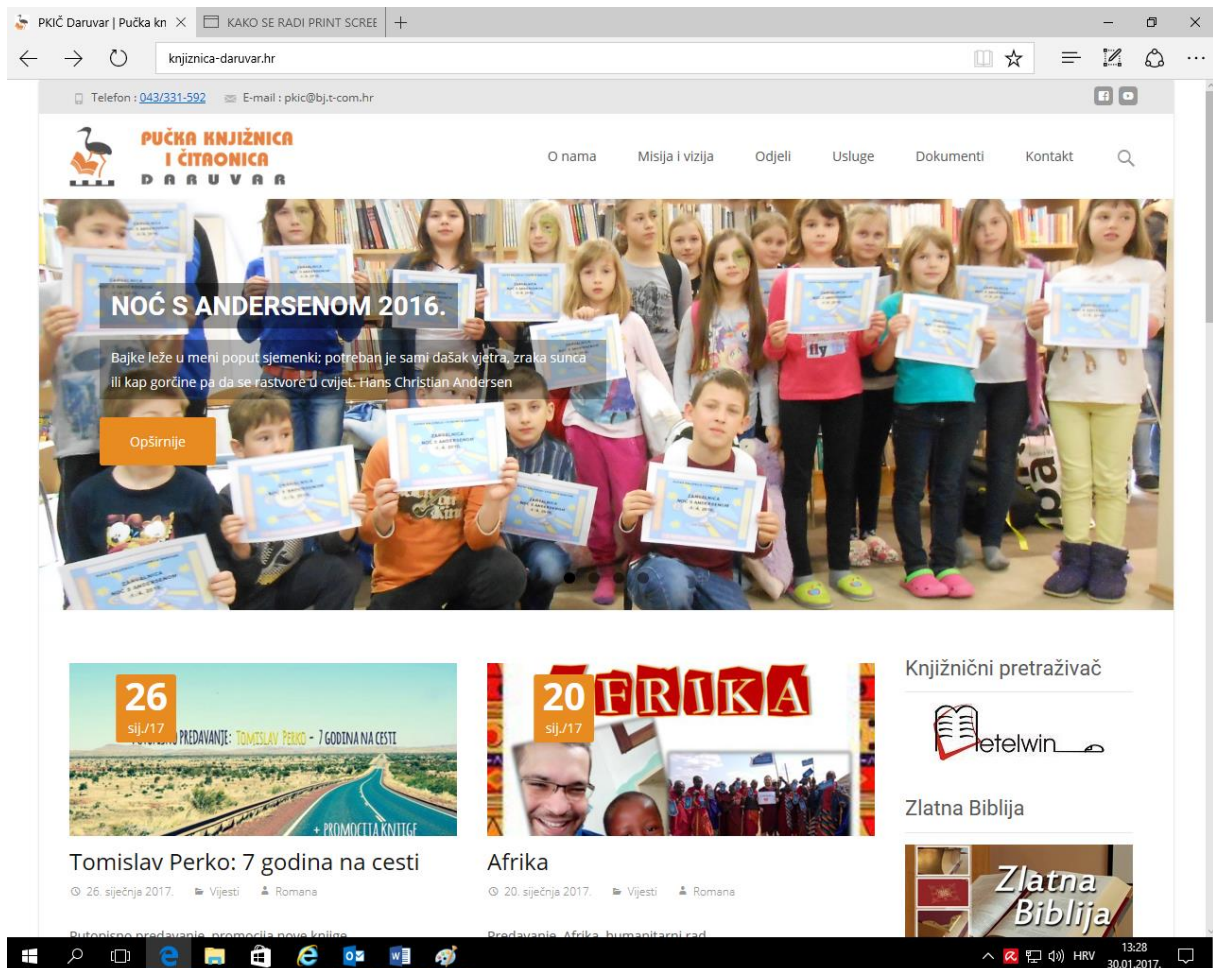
PKIČ Daruvar | Pučka kn ×
KAKO SE RADI PRINT SCREE
knjiznica-daruvar.hr

Telefon : 043/331-592 E-mail : pkic@bj.t-com.hr

PUČKA KNJIŽNICA I ČITAONICA DARUVAR

O nama Misija i vizija Odjeli Usluge Dokumenti Kontakt

NOĆ S ANDERSENOM 2016.

Bajke leže u meni poput sjemenki; potreban je sami dašak vjetra, zraka sunca ili kap gorčine pa da se rastvore u cvijet. Hans Christian Andersen

Opširnije

26 sij./17

PUTOPISNO PREDAVANJE: TOMISLAV PERKO - 7 GODINA NA CESTI + PROMOCIJA KNJIGE

Tomislav Perko: 7 godina na cesti

26. siječnja 2017. Vijesti Romana

Putopisno predavanje, promocija nove knjige

20 sij./17

AFRIKA

Afrika

20. siječnja 2017. Vijesti Romana

Predavanje, Afrika, humanitarni rad

Knjižnični pretraživač

Metelwin

Zlatna Biblija

Zlatna Biblija

HRV 13:28 30.01.2017.